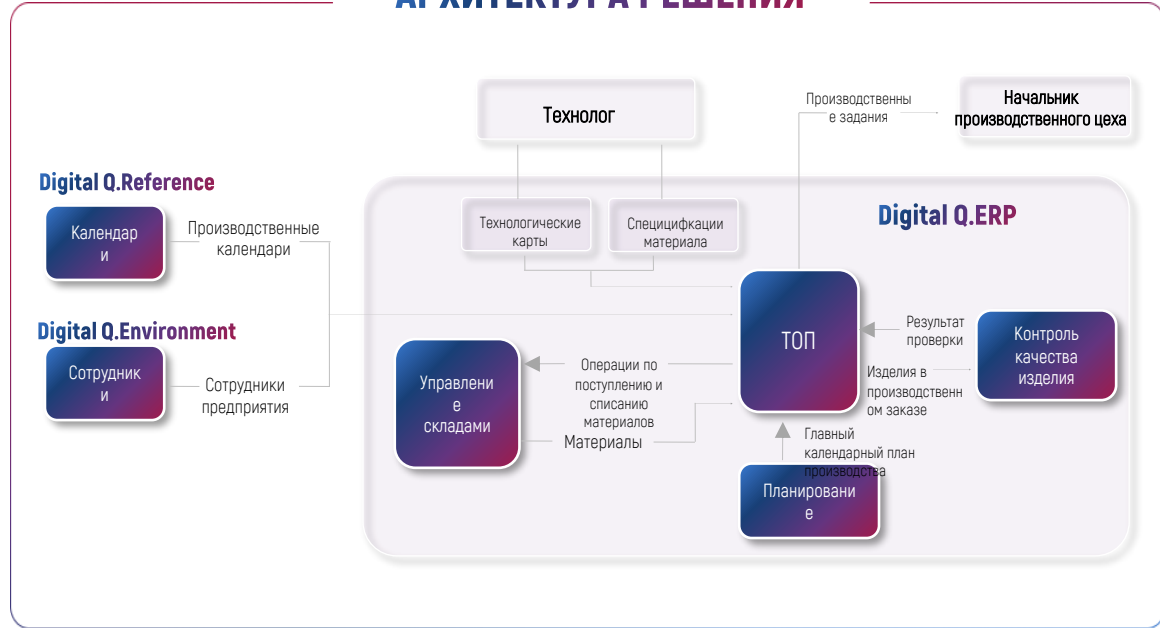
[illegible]

Технолог

Производственны е задания

Начальник производственного цеха

Digital Q.Reference

Календар и

Производственные календари

Digital Q.Environment

Сотрудник и

Сотрудники предприятия

Digital Q.ERP

Технологические карты

Специцифкации материала

ТОП

Результат проверки

Контроль качества изделия

Изделия в производственн ом заказе

Управлени е складами

Операции по поступлению и списанию материалов

Материалы

Главный календарный план производства

Планировани е